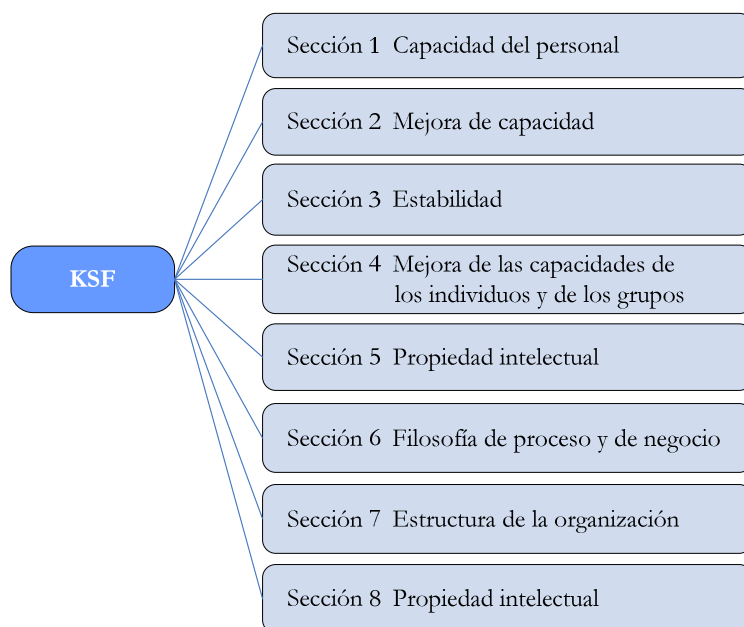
KSF

Sección 1 Capacidad del personal

Sección 2 Mejora de capacidad

Sección 3 Estabilidad

Sección 4 Mejora de las capacidades de los individuos y de los grupos

Sección 5 Propiedad intelectual

Sección 6 Filosofía de proceso y de negocio

Sección 7 Estructura de la organización

Sección 8 Propiedad intelectual